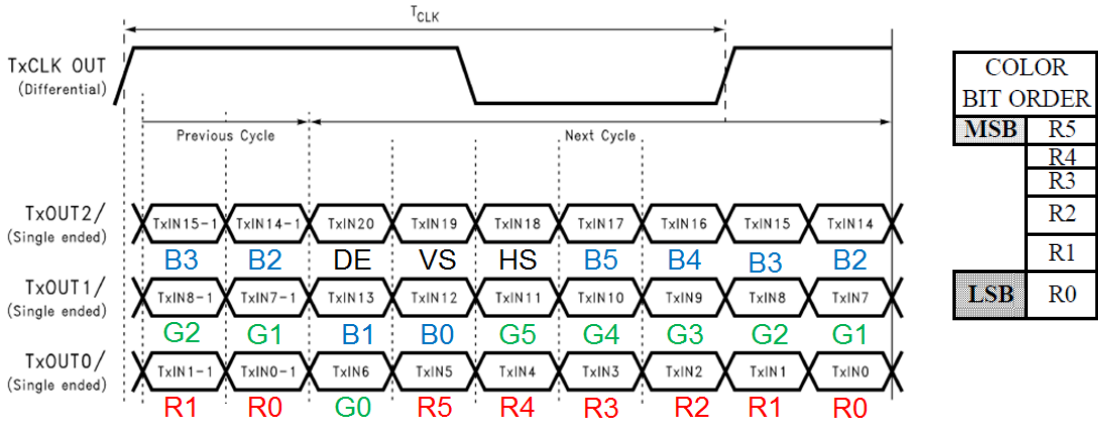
$T_{CLK}$

TxCLK OUT
(Differential)

Previous Cycle

Next Cycle

TxOUT2/
(Single ended)

TxIN15-1 TxIN14-1 TxIN20 TxIN19 TxIN18 TxIN17 TxIN16 TxIN15 TxIN14

B3 B2 DE VS HS B5 B4 B3 B2

TxOUT1/
(Single ended)

TxIN8-1 TxIN7-1 TxIN13 TxIN12 TxIN11 TxIN10 TxIN9 TxIN8 TxIN7

G2 G1 B1 B0 G5 G4 G3 G2 G1

TxOUT0/
(Single ended)

TxIN1-1 TxIN0-1 TxIN6 TxIN5 TxIN4 TxIN3 TxIN2 TxIN1 TxIN0

R1 R0 G0 R5 R4 R3 R2 R1 R0

| COLOR BIT ORDER | |
|---|---|
| MSB | R5 |
| | R4 |
| | R3 |
| | R2 |
| | R1 |
| LSB | R0 |